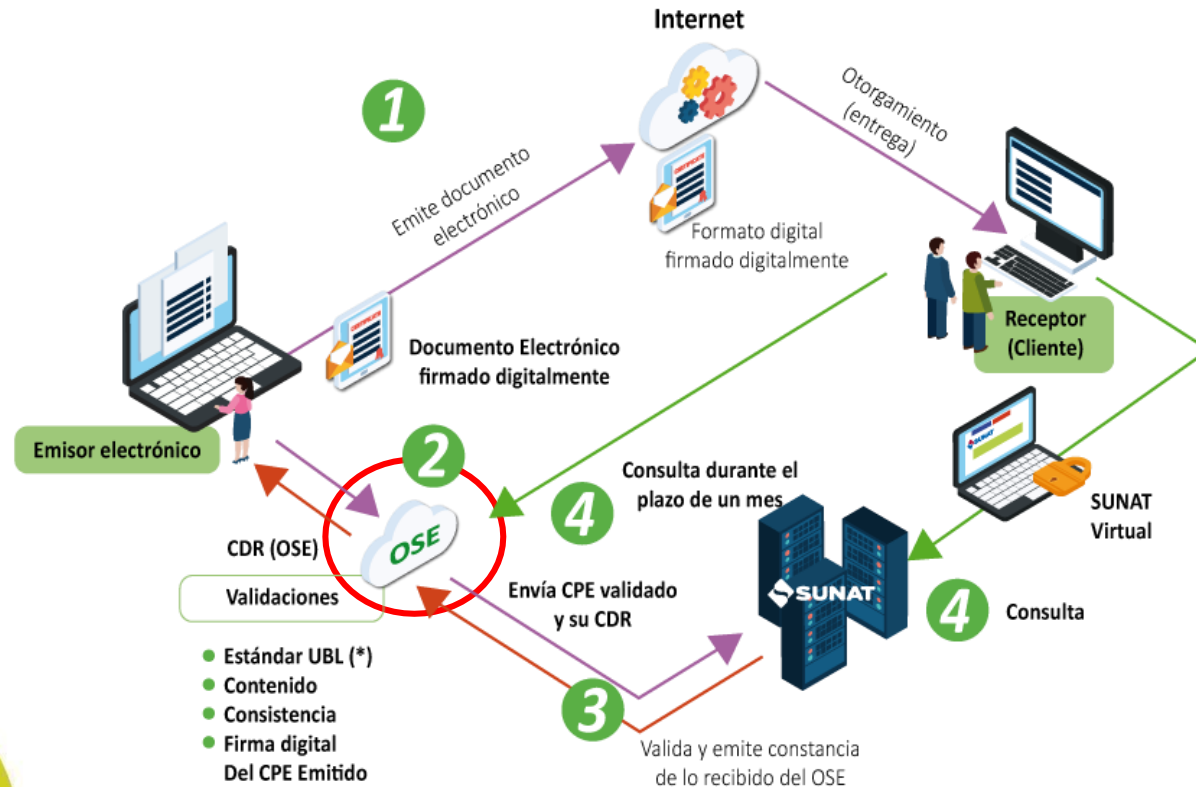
Internet

1

Emite documento electrónico

Otorgamiento (entrega)

Formato digital firmado digitalmente

Documento Electrónico firmado digitalmente

Receptor (Cliente)

Emisor electrónico

2

OSE

Consulta durante el plazo de un mes

4

SUNAT Virtual

CDR (OSE)

Validaciones

Envía CPE validado y su CDR

SUNAT

4

Consulta

• Estándar UBL (*)
• Contenido
• Consistencia
• Firma digital Del CPE Emitido

3

Valida y emite constancia de lo recibido del OSE